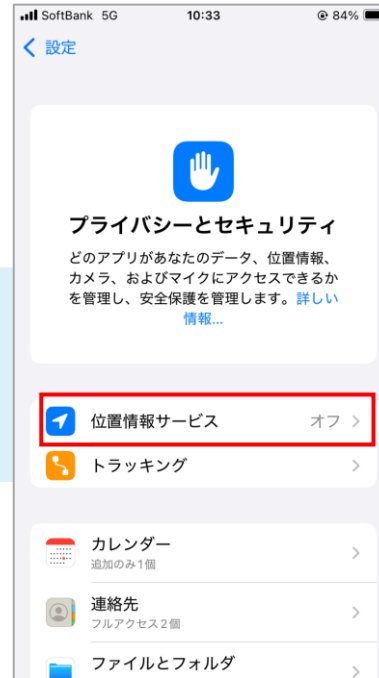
SoftBank 5G 10:33 84%

< 設定

プライバシーとセキュリティ

どのアプリがあなたのデータ、位置情報、カメラ、およびマイクにアクセスできるかを管理し、安全保護を管理します。詳しい情報...

位置情報サービス オフ >

トラッキング >

カレンダー
追加のみ1個 >

連絡先
フルアクセス2個 >

ファイルとフォルダ >